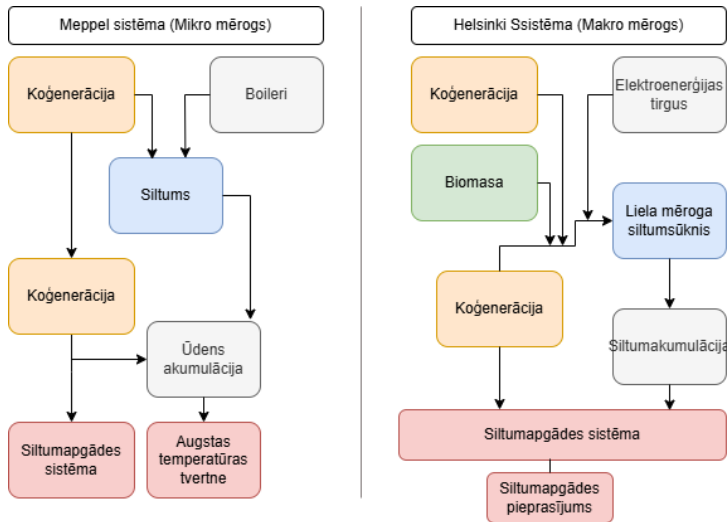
Meppel sistēma (Mikro mērogs)

Koģenerācija

Boileri

Siltums

Koģenerācija

Ūdens akumulācija

Siltumapgādes sistēma

Augstas temperatūras tvertne

Helsinki Ssistēma (Makro mērogs)

Koģenerācija

Elektroenerģijas tirgus

Biomasa

Liela mēroga siltumsūknis

Koģenerācija

Siltumakumulācija

Siltumapgādes sistēma

Siltumapgādes pieprasījums